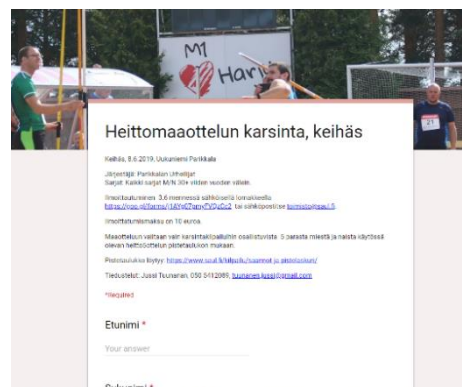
M1 Hari

21

Heittomaaottelun karsinta, keihäs

Keihäs, 8.6.2019, Uukuniemi Parikkala

Järjestäjä: Parikkalan Urheilijat
Sarjat: Kaikki sarjat M/N 30+ viiden vuoden välein.

Ilmoittautuminen 3.6 mennessä sähköisellä lomakkeella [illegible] tai sähköpostilla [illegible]

Ilmoittautumismaksu on 10 euroa.

Maaotteluun valitaan vain karsintakilpailuihin osallistuvista. 5 parasta miestä ja naista käyttäen oleven heittoottelun pistetaulukon mukaan.

Pistetaulukko löytyy: https://www.sual.fi/kilpailu/saannot-ja-pistetaulukot/

Tiedustelut: Jussi Tuunanen, 050 5412089, tuunanen.jussi@gmail.com

*Required

Etunimi *

Your answer

Sukunimi *